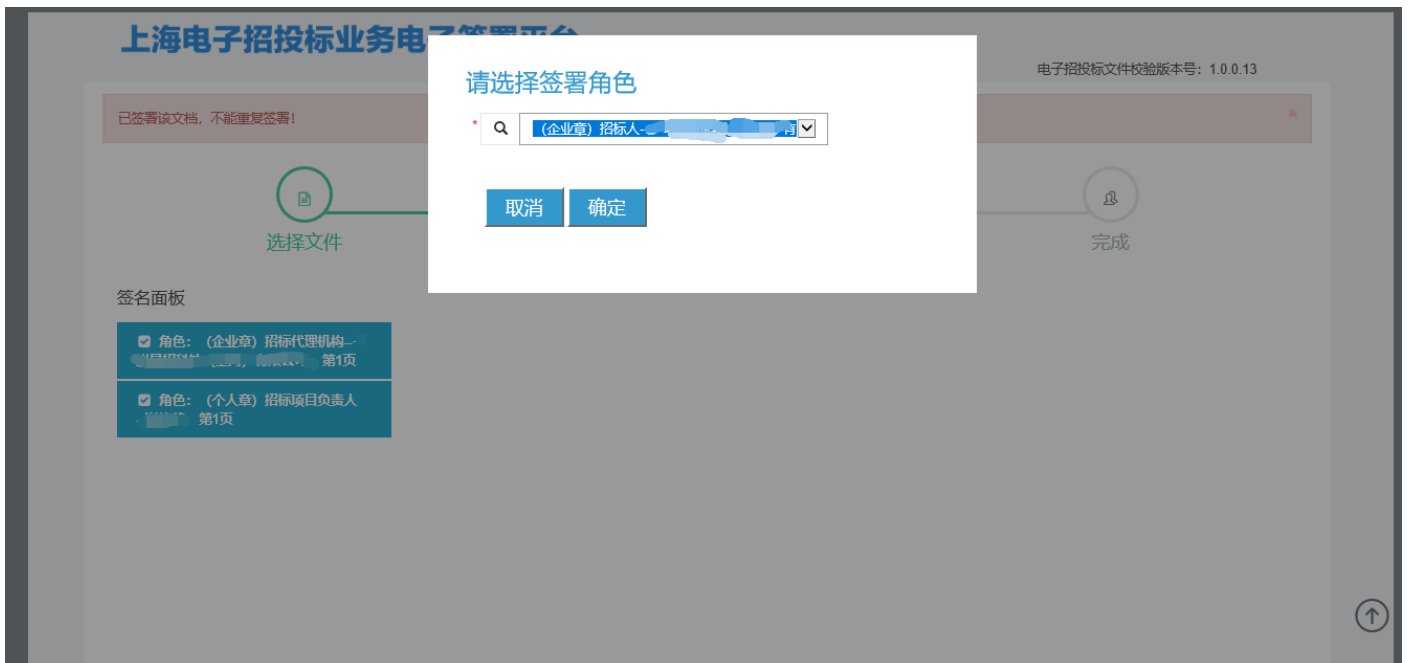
上海电子招投标业务电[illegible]

电子招投标文件校验版本号：1.0.0.13

已签署该文档，不能重复签署！

×

请选择签署角色

*

(企业章) 招标人-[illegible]

取消

确定

选择文件

完成

签名面板

角色：(企业章) 招标代理机构-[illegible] 第1页

角色：(个人章) 招标项目负责人 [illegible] 第1页